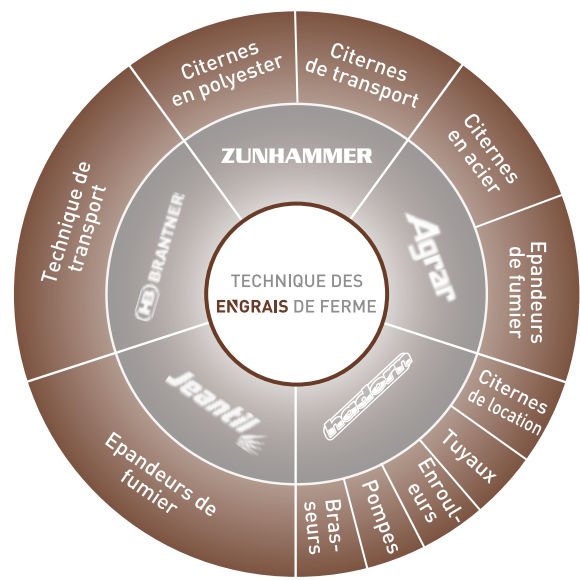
TECHNIQUE DES ENGRAIS DE FERME

ZUNHAMMER

Agrar

bauer

Jeantil

BRANTNER

Citernes en polyester

Citernes de transport

Citernes en acier

Epandeurs de fumier

Citernes de location

Tuyaux

Enrouleurs

Pompes

Brasseurs

Epandeurs de fumier

Technique de transport